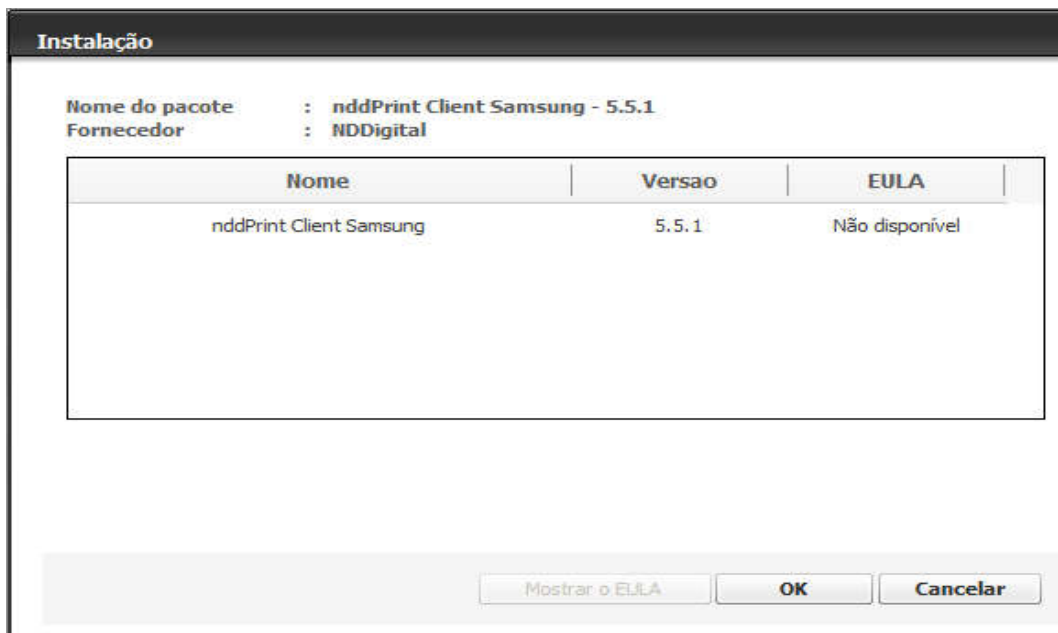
Instalação

Nome do pacote : nddPrint Client Samsung - 5.5.1
Fornecedor : NDDigital

| Nome | Versao | EULA |
|---|---|---|
| nddPrint Client Samsung | 5.5.1 | Não disponível |

Mostrar o EULA
OK
Cancelar